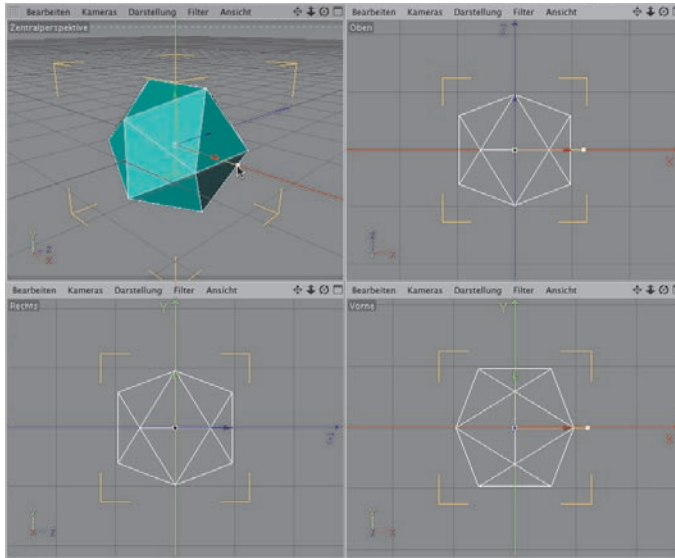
Bearbeiten Kameras Darstellung Filter Ansicht
Zentralperspektive
Bearbeiten Kameras Darstellung Filter Ansicht
Oben
Z
X
Bearbeiten Kameras Darstellung Filter Ansicht
Rechts
Y
Z
Bearbeiten Kameras Darstellung Filter Ansicht
Vorne
Y
X